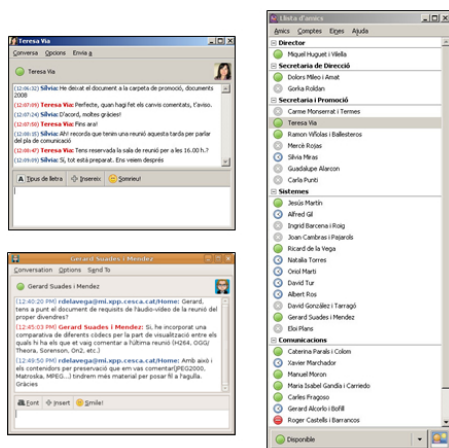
Teresa Via

Conversa Opcions Envia a

Teresa Via

(12:06:32) Silvia: He deixat el document a la carpeta de promoció, documents 2008

(12:06:56) Teresa Via: Perfecte, quan hagi fet els canvis comentats, t'aviso.

(12:07:24) Silvia: D'acord, moltes gràcies!

(12:07:50) Teresa Via: Fins ara!

(12:08:32) Silvia: Ah! recorda que tenim una reunió aquesta tarda per parlar del pla de comunicació

(12:08:47) Teresa Via: Tens reservada la sala de reunió per a les 16.00 h.?

(12:09:09) Silvia: Sí, tot està preparat. Ens veiem després

Tipus de lletra Insereix Somriu!

Gerard Suades i Mendez

Conversation Options Send To

Gerard Suades i Mendez

(12:40:20 PM) rdelavega@mi.xpp.cesca.cat/Home: Gerard, tens a punt el document de requisits de l'audio-vídeo de la reunió del proper divendres?

(12:45:03 PM) Gerard Suades i Mendez: Sí, he incorporat una comparativa de diferents còdecs per la part de visualització entre els quals hi ha els que el vàreu comentar a l'última reunió (H264, OGG/Theora, Sorenson, On2, etc.)

(12:49:50 PM) rdelavega@mi.xpp.cesca.cat/Home: Amb això i els contenidors per preservació que ens vas comentar(JPEG2000, Matroska, MPEG...) tindrem més material per posar fil a l'agulla. Gràcies

Font Insert Smile!

Llista d'amics

Amics Comptes Eines Ajuda

Director
Miquel Huguet i Villella

Secretaria de Direcció
Dolors Mileo i Amat
Gorka Roldan

Secretaria i Promoció
Camie Monserrat i Termes
Teresa Via
Ramon Viñolas i Ballesteros
Mercè Rojas
Silvia Miras
Guadalupe Alarcon
Carla Punti

Sistemes
Jesús Martín
Alfred Gil
Ingrid Barcena i Roig
Joan Cambras i Pejarols
Ricard de la Vega
Natalia Torres
Oriol Martí
David Tur
Albert Ros
David González i Tarragó
Gerard Suades i Mendez
Eloi Plans

Comunicacions
Caterina Parals i Colom
Xavier Marchador
Manuel Moron
Maria Isabel Gandia i Carriedo
Carles Fragoso
Gerard Alcorlo i Bofill
Roger Castells i Barrancos

Disponible